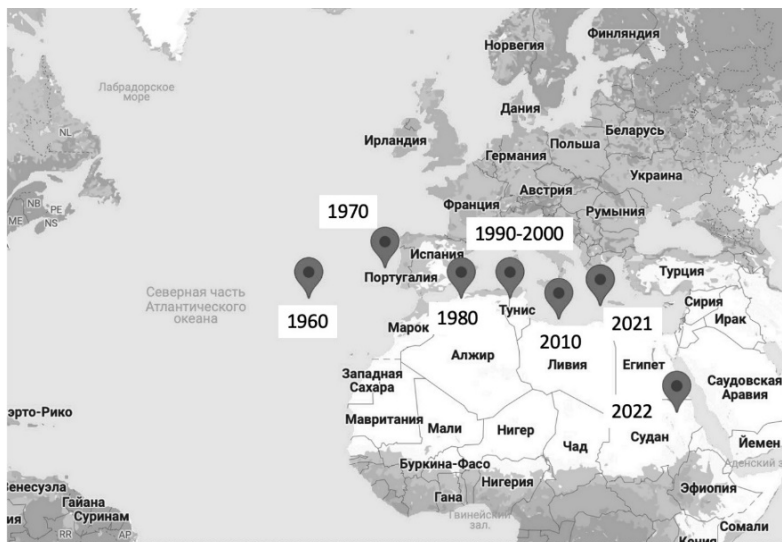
Лабрадорское море

NL

NB PE
ME NS

Норвегия
Финляндия
Дания
Ирландия
Беларусь
Польша
Германия
Украина
Австрия
Франция
Румыния
1970
Испания
1990-2000
Португалия
Турция
Северная часть Атлантического океана
Тунис
Сирия
Ирак
1960
Марок
1980
2010
2021
Алжир
Ливия
Египет
Западная Сахара
Саудовская Аравия
эрто-Рико
2022
Мавритания
Мали
Нигер
Чад
Судан
Йемен
Буркина-Фасо
енесуэла
Нигерия
Гайана
Гана
Эфиопия
Суринам
Гвинейский зал.
Сомали
RR
AP